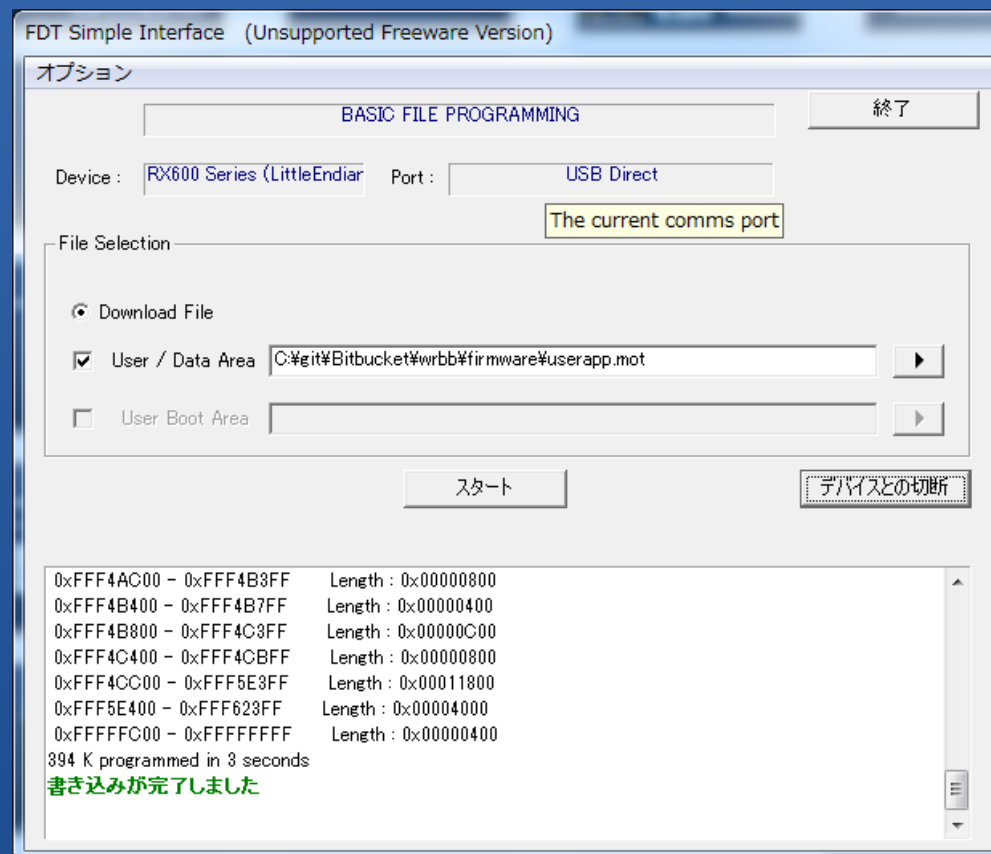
FDT Simple Interface (Unsupported Freeware Version)

オプション

BASIC FILE PROGRAMMING

終了

Device : RX600 Series (LittleEndiar

Port : USB Direct

The current comms port

File Selection

Download File

User / Data Area C:¥git¥Bitbucket¥wrbb¥firmware¥userapp.mot

User Boot Area

スタート

デバイスとの切断

0xFFF4AC00 - 0xFFF4B3FF Length : 0x00000800
0xFFF4B400 - 0xFFF4B7FF Length : 0x00000400
0xFFF4B800 - 0xFFF4C3FF Length : 0x00000C00
0xFFF4C400 - 0xFFF4CBFF Length : 0x00000800
0xFFF4CC00 - 0xFFF5E3FF Length : 0x00011800
0xFFF5E400 - 0xFFF623FF Length : 0x00004000
0xFFFFFC00 - 0xFFFFFFFF Length : 0x00000400
394 K programmed in 3 seconds
書き込みが完了しました